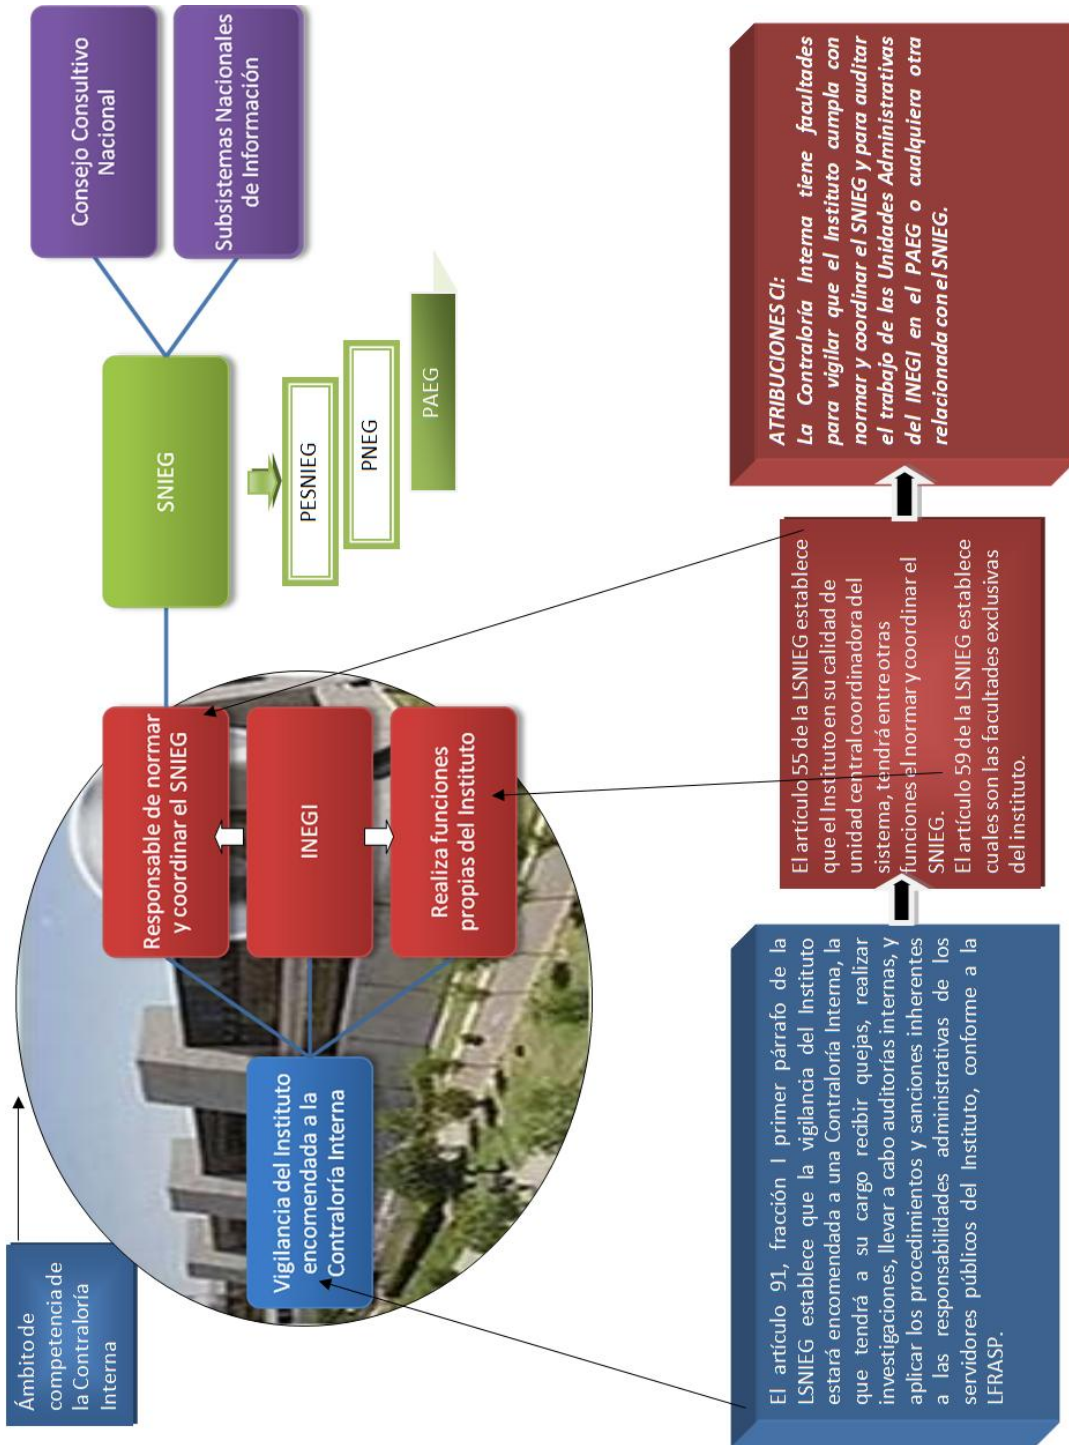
Consejo Consultivo Nacional

Subsistemas Nacionales de Información

SNIEG

PESNIEG

PNEG

PAEG

ATRIBUCIONES CI:
La Contraloría Interna tiene facultades para vigilar que el Instituto cumpla con normar y coordinar el SNIEG y para auditar el trabajo de las Unidades Administrativas del INEGI en el PAEG o cualquiera otra relacionada con el SNIEG.

Responsable de normar y coordinar el SNIEG

INEGI

Realiza funciones propias del Instituto

El artículo 55 de la LSNIEG establece que el Instituto en su calidad de unidad central coordinadora del sistema, tendrá entre otras funciones el normar y coordinar el SNIEG.
El artículo 59 de la LSNIEG establece cuales son las facultades exclusivas del instituto.

Ámbito de competencia de la Contraloría Interna

Vigilancia del Instituto encomendada a la Contraloría Interna

El artículo 91, fracción I primer párrafo de la LSNIEG establece que la vigilancia del Instituto estará encomendada a una Contraloría Interna, la que tendrá a su cargo recibir quejas, realizar investigaciones, llevar a cabo auditorías internas, y aplicar los procedimientos y sanciones inherentes a las responsabilidades administrativas de los servidores públicos del Instituto, conforme a la LFRASP.